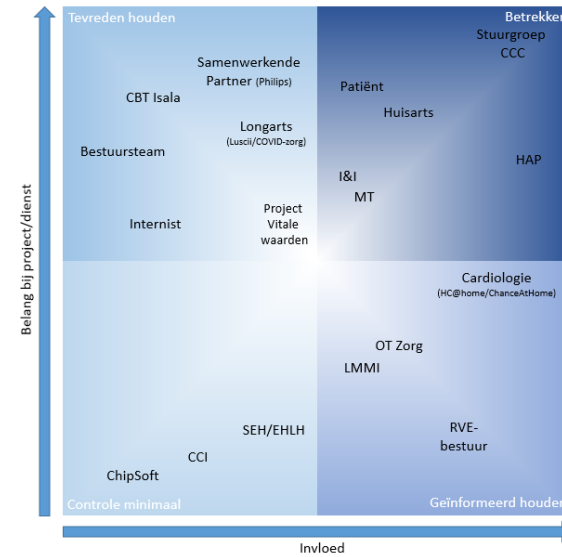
Tevreden houden

Betrekken

Samenwerkende Partner (Philips)

Stuurgroep CCC

CBT Isala

Patiënt

Huisarts

Longarts (Luscii/COVID-zorg)

Bestuursteam

HAP

I&I

MT

Project Vitale waarden

Internist

Belang bij project/dienst

Cardiologie (HC@home/ChanceAtHome)

OT Zorg

LMMI

SEH/EHLH

RVE-bestuur

CCI

ChipSoft

Controle minimaal

Geïnformeerd houden

Invloed